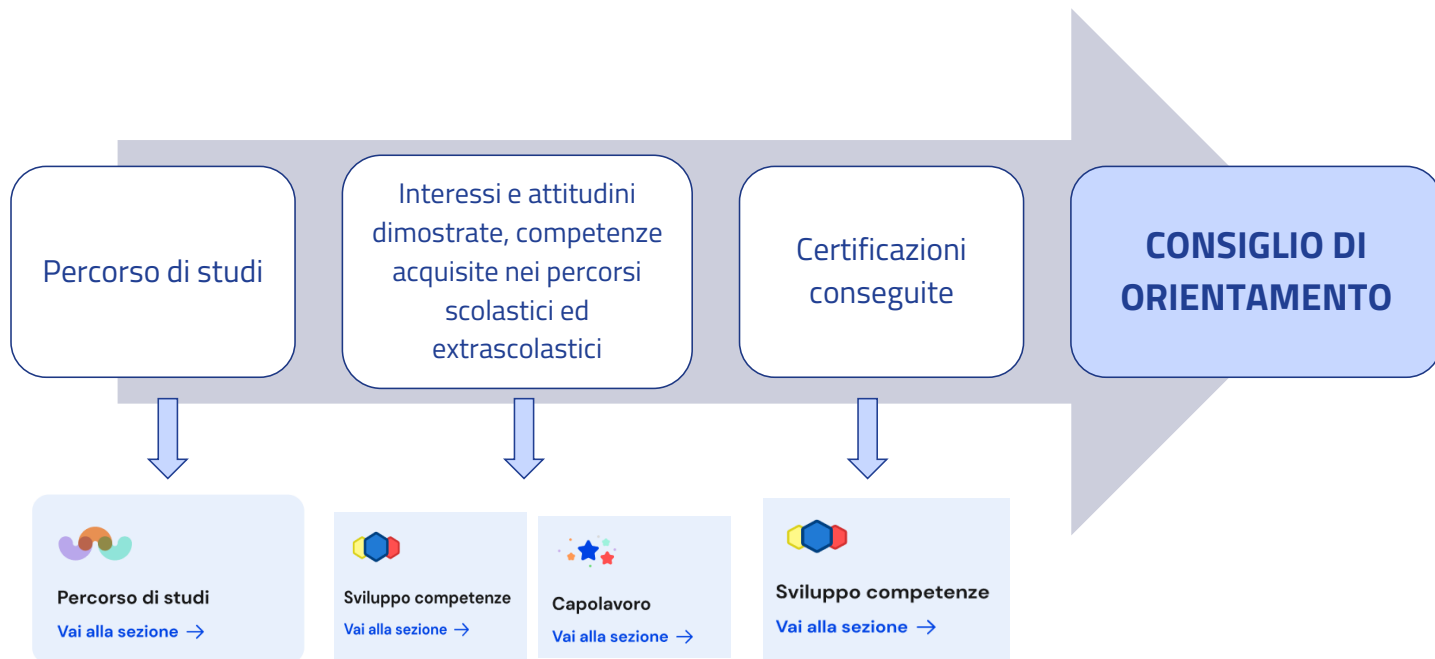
Percorso di studi

Interessi e attitudini dimostrate, competenze acquisite nei percorsi scolastici ed extrascolastici

Certificazioni conseguite

CONSIGLIO DI ORIENTAMENTO

Percorso di studi
Vai alla sezione →

Sviluppo competenze
Vai alla sezione →

Capolavoro
Vai alla sezione →

Sviluppo competenze
Vai alla sezione →